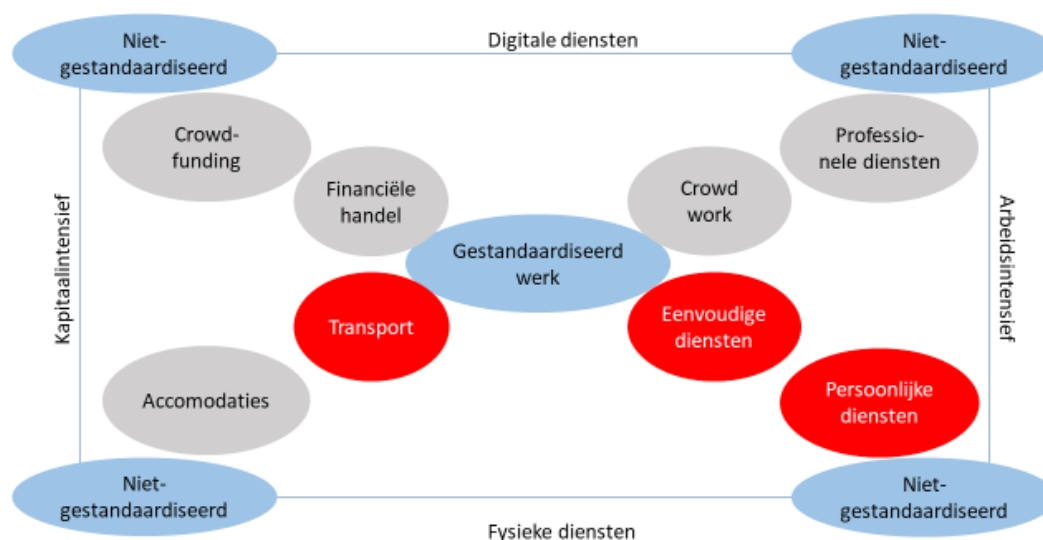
Niet-gestandaardiseerd

Digitale diensten

Niet-gestandaardiseerd

Crowd-funding

Professio-nele diensten

Financiële handel

Crowd work

Kapitaalintensief

Arbeidsintensief

Gestandaardiseerd werk

Transport

Eenvoudige diensten

Accomodaties

Persoonlijke diensten

Niet-gestandaardiseerd

Niet-gestandaardiseerd

Fysieke diensten